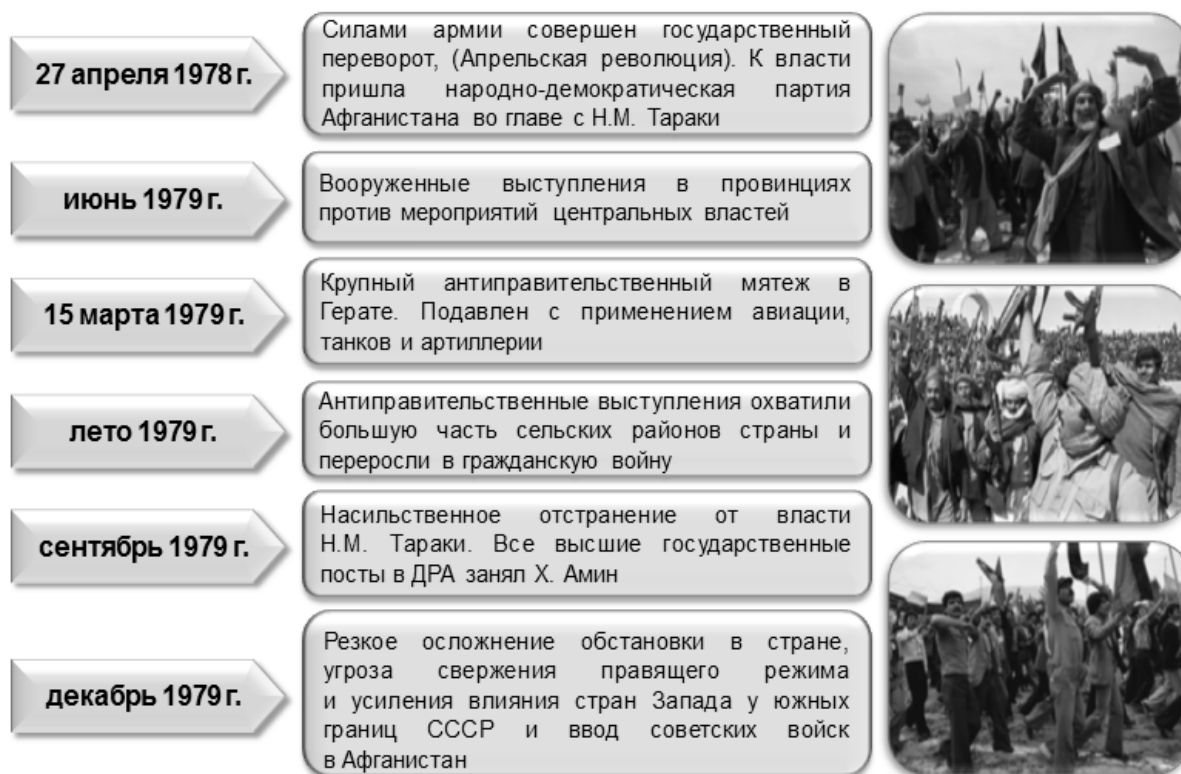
27 апреля 1978 г.

Силами армии совершен государственный переворот, (Апрельская революция). К власти пришла народно-демократическая партия Афганистана во главе с Н.М. Тараки

июнь 1979 г.

Вооруженные выступления в провинциях против мероприятий центральных властей

15 марта 1979 г.

Крупный антиправительственный мятеж в Герате. Подавлен с применением авиации, танков и артиллерии

лето 1979 г.

Антиправительственные выступления охватили большую часть сельских районов страны и переросли в гражданскую войну

сентябрь 1979 г.

Насильственное отстранение от власти Н.М. Тараки. Все высшие государственные посты в ДРА занял Х. Амин

декабрь 1979 г.

Резкое осложнение обстановки в стране, угроза свержения правящего режима и усиления влияния стран Запада у южных границ СССР и ввод советских войск в Афганистан